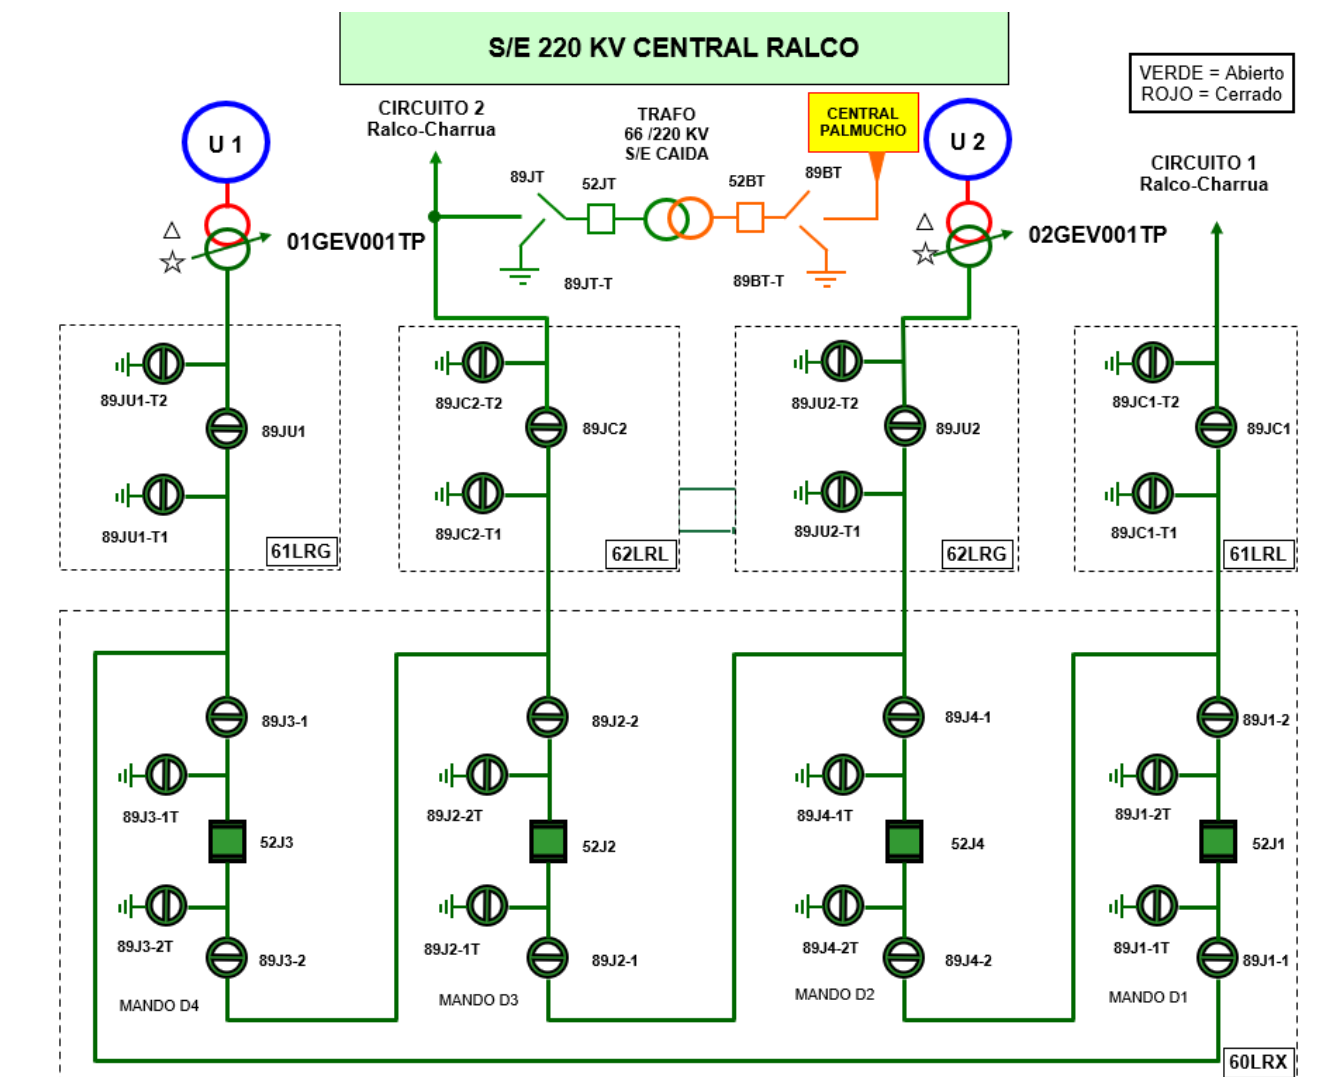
S/E 220 KV CENTRAL RALCO

VERDE = Abierto
ROJO = Cerrado

CIRCUITO 2
Ralco-Charrua

TRAFO
66 /220 KV
S/E CAIDA

CENTRAL
PALMUCHO

U 1

U 2

CIRCUITO 1
Ralco-Charrua

89JT

52JT

52BT

89BT

01GEV001TP

02GEV001TP

89JT-T

89BT-T

89JU1-T2

89JU1

89JU1-T1

61LRG

89JC2-T2

89JC2

89JC2-T1

62LRL

89JU2-T2

89JU2

89JU2-T1

62LRG

89JC1-T2

89JC1

89JC1-T1

61LRL

89J3-1

89J3-1T

52J3

89J3-2T

89J3-2

MANDO D4

89J2-2

89J2-2T

52J2

89J2-1T

89J2-1

MANDO D3

89J4-1

89J4-1T

52J4

89J4-2T

89J4-2

MANDO D2

89J1-2

89J1-2T

52J1

89J1-1T

89J1-1

MANDO D1

60LRX